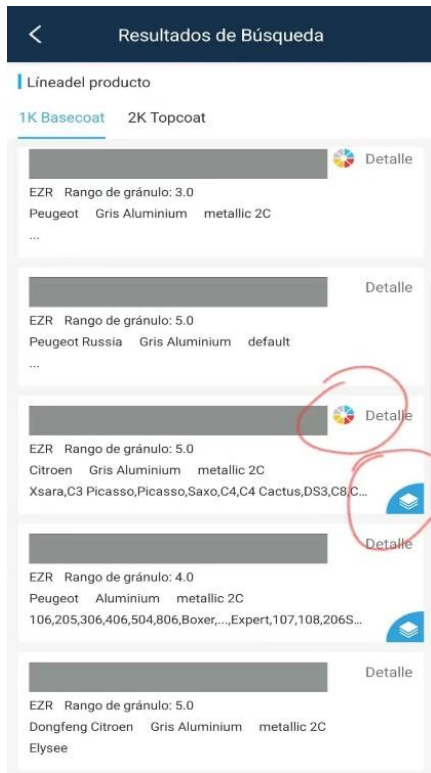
Resultados de Búsqueda

Líneadel producto

1K Basecoat 2K Topcoat

Detalle
EZR Rango de gránulo: 3.0
Peugeot Gris Aluminium metallic 2C
...

Detalle
EZR Rango de gránulo: 5.0
Peugeot Russia Gris Aluminium default
...

Detalle
EZR Rango de gránulo: 5.0
Citroen Gris Aluminium metallic 2C
Xsara,C3 Picasso,Picasso,Saxo,C4,C4 Cactus,DS3,C8,C...

Detalle
EZR Rango de gránulo: 4.0
Peugeot Aluminium metallic 2C
106,205,306,406,504,806,Boxer,...,Expert,107,108,206S...

Detalle
EZR Rango de gránulo: 5.0
Dongfeng Citroen Gris Aluminium metallic 2C
Elysee